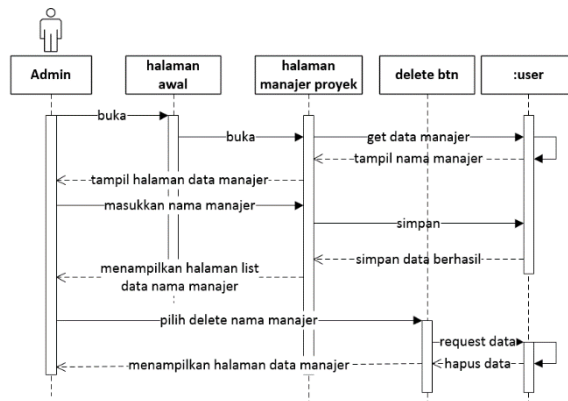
Admin

halaman awal

halaman manajer proyek

delete btn

:user

buka

buka

get data manajer

tampil nama manajer

tampil halaman data manajer

masukkan nama manajer

simpan

simpan data berhasil

menampilkan halaman list data nama manajer

pilih delete nama manajer

request data

hapus data

menampilkan halaman data manajer